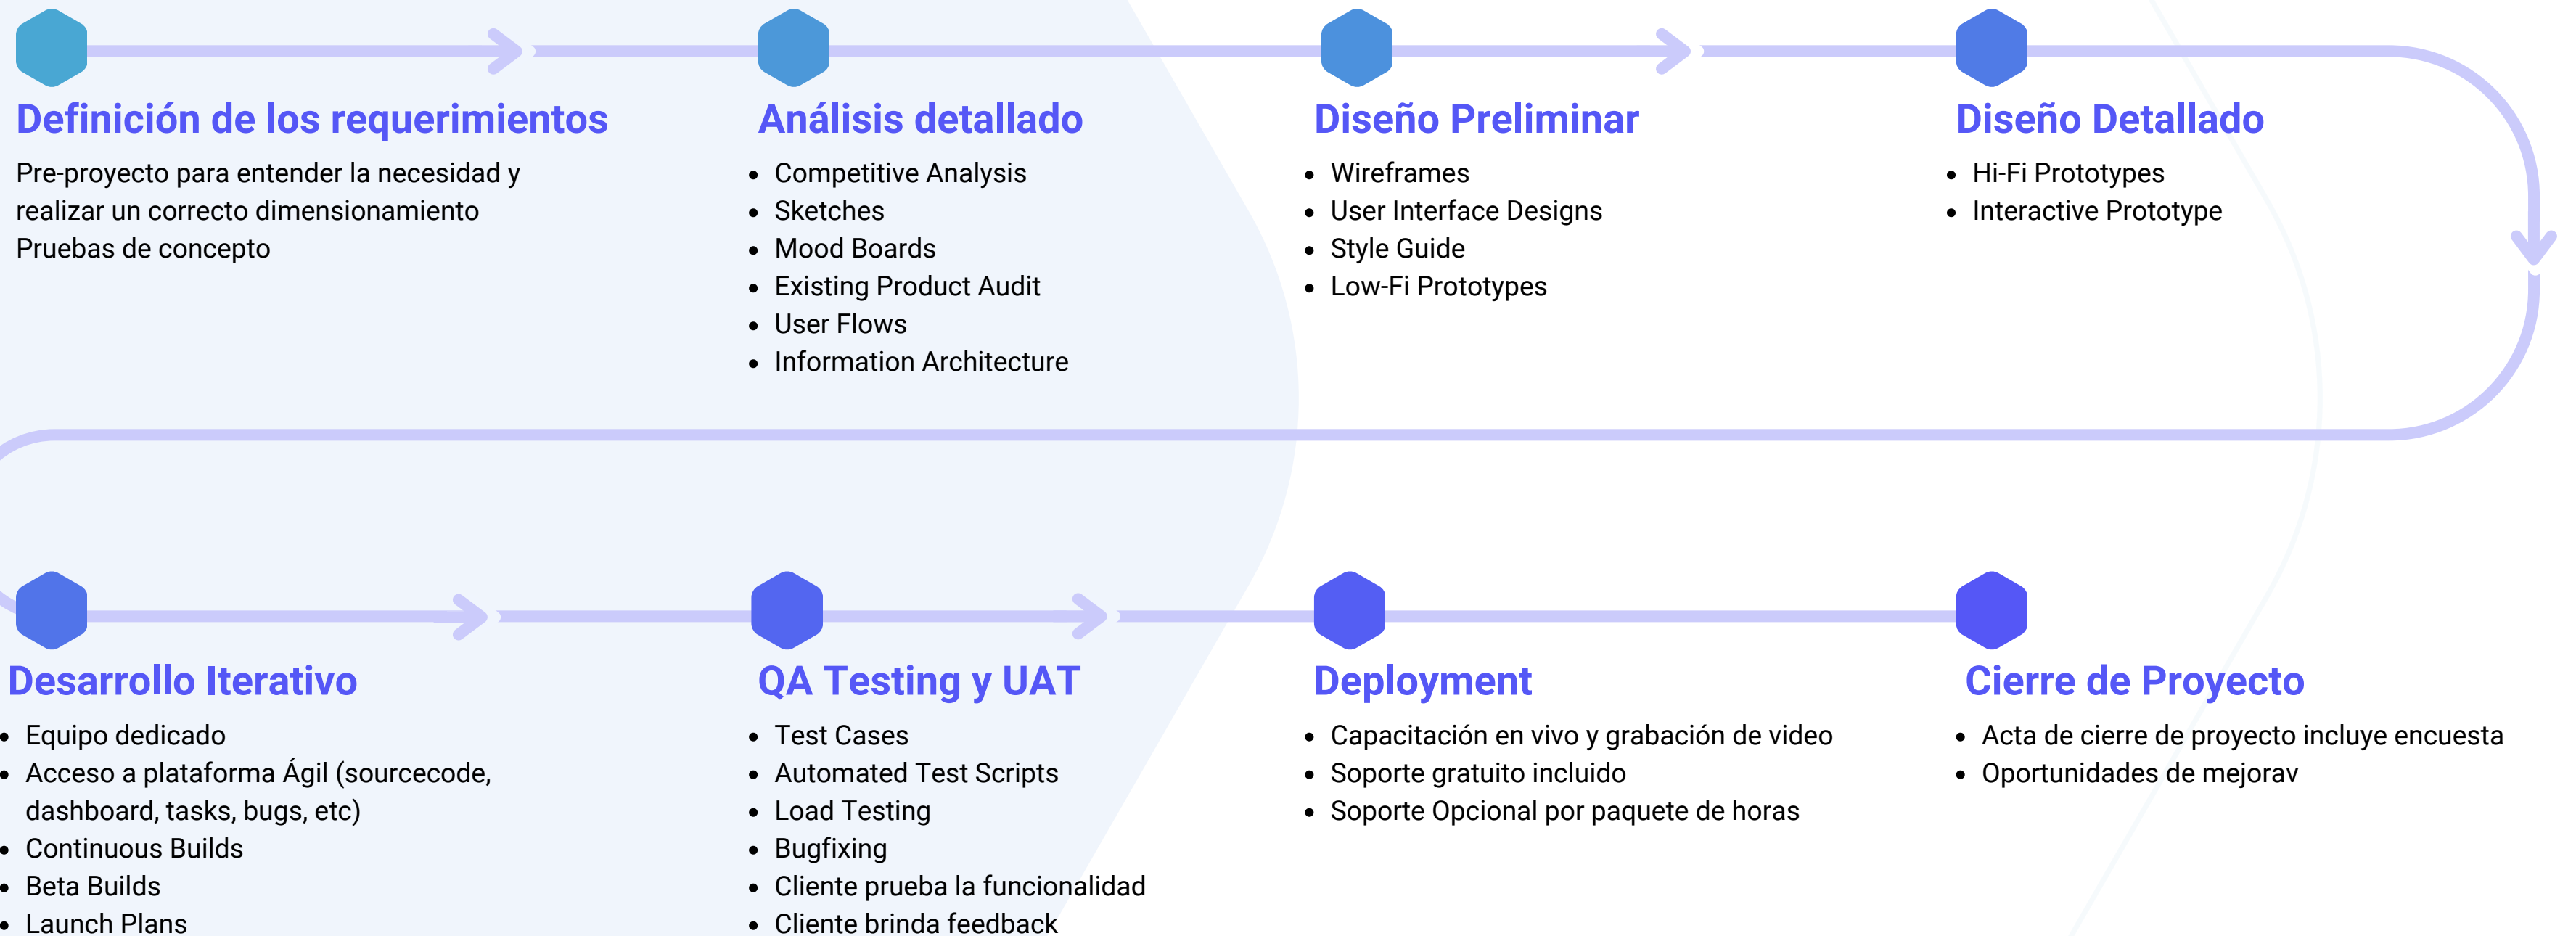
Definición de los requerimientos

Pre-proyecto para entender la necesidad y realizar un correcto dimensionamiento
Pruebas de concepto

Análisis detallado

- Competitive Analysis
- Sketches
- Mood Boards
- Existing Product Audit
- User Flows
- Information Architecture

Diseño Preliminar

- Wireframes
- User Interface Designs
- Style Guide
- Low-Fi Prototypes

Diseño Detallado

- Hi-Fi Prototypes
- Interactive Prototype

Desarrollo Iterativo

- Equipo dedicado
- Acceso a plataforma Ágil (sourcecode, dashboard, tasks, bugs, etc)
- Continuous Builds
- Beta Builds
- Launch Plans

QA Testing y UAT

- Test Cases
- Automated Test Scripts
- Load Testing
- Bugfixing
- Cliente prueba la funcionalidad
- Cliente brinda feedback

Deployment

- Capacitación en vivo y grabación de video
- Soporte gratuito incluido
- Soporte Opcional por paquete de horas

Cierre de Proyecto

- Acta de cierre de proyecto incluye encuesta
- Oportunidades de mejorav